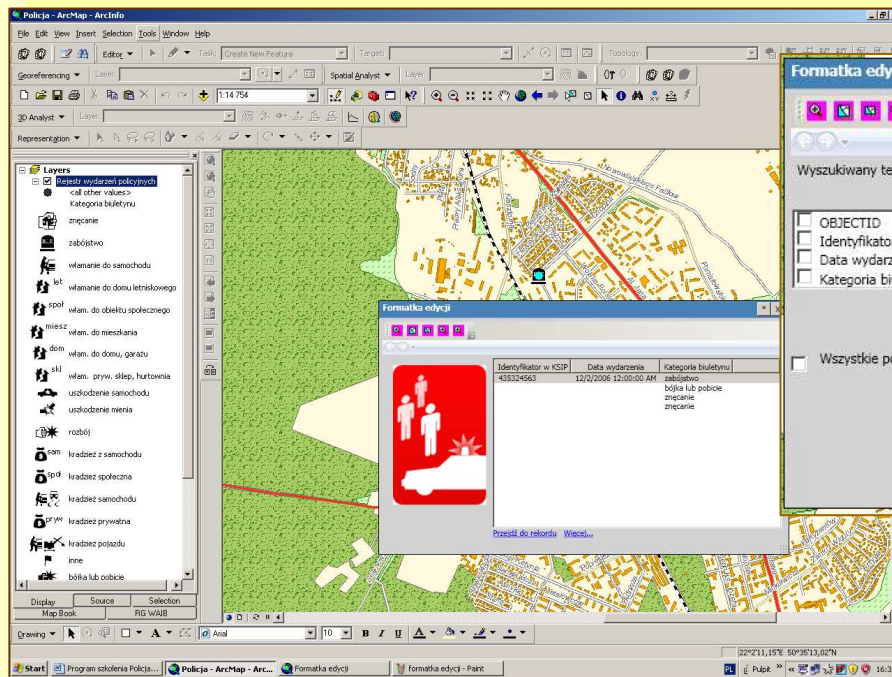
Policja - ArcMap - ArcInfo

File Edit View Insert Selection Tools Window Help

Editor ▾ Task: Create New Feature Target: Topology:

Georeferencing ▾ Layer: Spatial Analyst ▾ Layer:

1:14 754

3D Analyst ▾ Layer:

Representation ▾

Layers
Rejestr wydarzeń policyjnych
<all other values>
Kategoria biuletynu
znęcanie
zabójstwo
włamanie do samochodu
let włamanie do domu letniskowego
społ włam. do obiektu społecznego
miesz włam. do mieszkania
dom włam. do domu, garażu
skl włam. pryw. sklep, hurtownia
uszkodzenie samochodu
uszkodzenie mienia
rozbój
sam kradzież z samochodu
społ kradzież społeczna
kradzież samochodu
pryw kradzież prywatna
kradzież pojazdu
inne
bójka lub pobicie

Display Source Selection
Map Book RG WAIB

Formatka edycji

| Identyfikator w KSIP | Data wydarzenia | Kategoria biuletynu |
|---|---|---|
| 435324563 | 12/2/2006 12:00:00 AM | zabójstwo |
| | | bójka lub pobicie |
| | | znęcanie |
| | | znęcanie |

Przejdź do rekordu Więcej...

Formatka edy

Wyszukiwany te

OBJECTID
Identyfikato
Data wydarz
Kategoria bi

Wszystkie p

Drawing ▾ Arial 10 B I U A

22°2'11,15"E 50°35'13,02"N

Start Program szkolenia Policja... Policja - ArcMap - Arc... Formatka edycji formatka edycji - Paint

PL Pulpit » 16:3